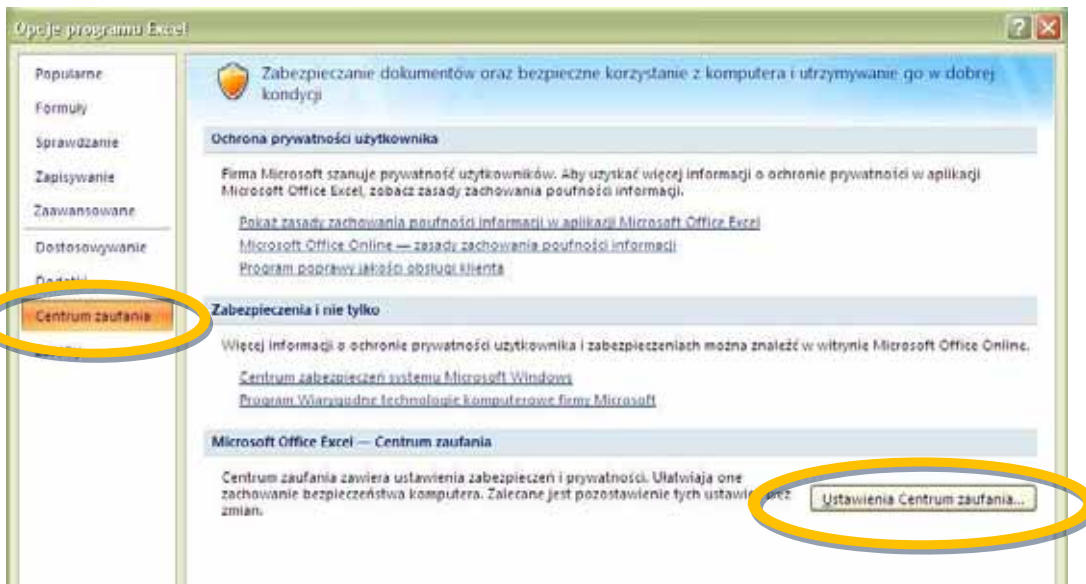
Opcje programu Excel

Popularne
Formuły
Sprawdzanie
Zapisywanie
Zaawansowane
Dostosowywanie
Dodatki
Centrum zaufania
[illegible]

Zabezpieczanie dokumentów oraz bezpieczne korzystanie z komputera i utrzymywanie go w dobrej kondycji

Ochrona prywatności użytkownika

Firma Microsoft szanuje prywatność użytkowników. Aby uzyskać więcej informacji o ochronie prywatności w aplikacji Microsoft Office Excel, zobacz zasady zachowania poufności informacji.

Pokaż zasady zachowania poufności informacji w aplikacji Microsoft Office Excel
Microsoft Office Online — zasady zachowania poufności informacji
Program poprawy jakości obsługi klienta

Zabezpieczenia i nie tylko

Więcej informacji o ochronie prywatności użytkownika i zabezpieczeniach można znaleźć w witrynie Microsoft Office Online.

Centrum zabezpieczeń systemu Microsoft Windows
Program Wiarygodne technologie komputerowe firmy Microsoft

Microsoft Office Excel — Centrum zaufania

Centrum zaufania zawiera ustawienia zabezpieczeń i prywatności. Ułatwiają one zachowanie bezpieczeństwa komputera. Zalecane jest pozostawienie tych ustawień bez zmian.

Ustawienia Centrum zaufania...